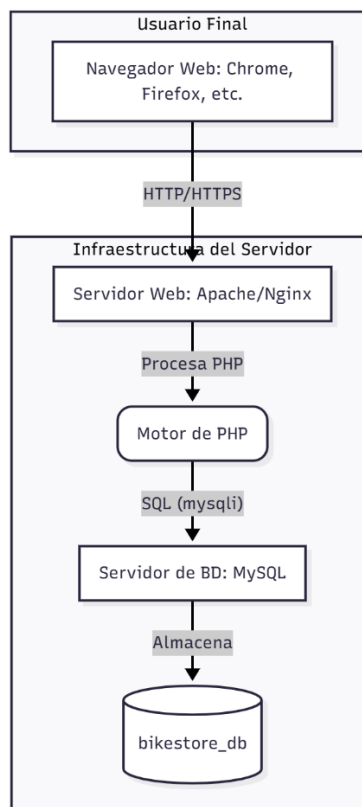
Usuario Final

Navegador Web: Chrome, Firefox, etc.

HTTP/HTTPS

Infraestructura del Servidor

Servidor Web: Apache/Nginx

Procesa PHP

Motor de PHP

SQL (mysqli)

Servidor de BD: MySQL

Almacena

bikestore_db